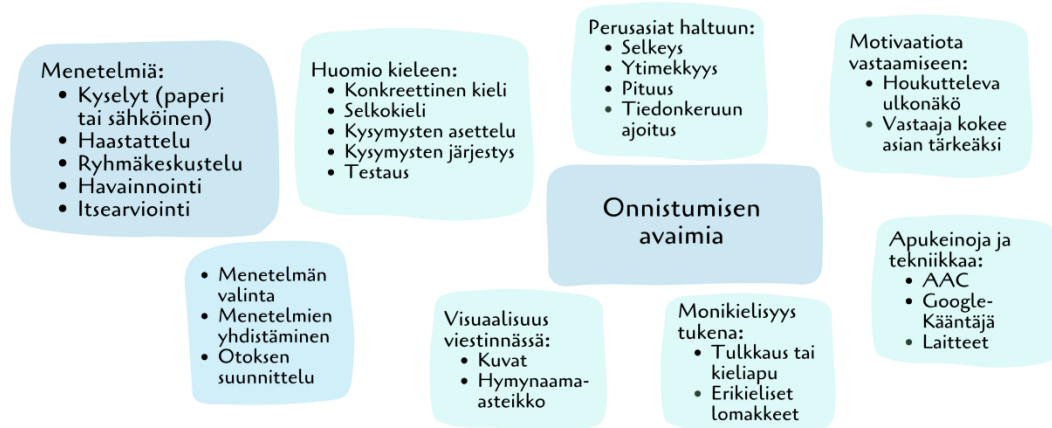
Menetelmiä:
- Kyselyt (paperi tai sähköinen)
- Haastattelu
- Ryhmäkeskustelu
- Havainnointi
- Itsearviointi

Huomio kieleen:
- Konkreettinen kieli
- Selkokieli
- Kysymysten asettelu
- Kysymysten järjestys
- Testaus

Perusasiat haltuun:
- Selkeys
- Ytimekkyys
- Pituus
- Tiedonkeruun ajoitus

Motivaatiota vastaamiseen:
- Houkutteleva ulkonäkö
- Vastaaja kokee asian tärkeäksi

Onnistumisen avaimia

- Menetelmän valinta
- Menetelmien yhdistäminen
- Otoksen suunnittelu

Visuaalisuus viestinnässä:
- Kuvat
- Hymynaama-asteikko

Monikielisyys tukena:
- Tulkkaus tai kieliapu
- Erikieliset lomakkeet

Apukeinoja ja tekniikkaa:
- AAC
- Google-Kääntäjä
- Laitteet